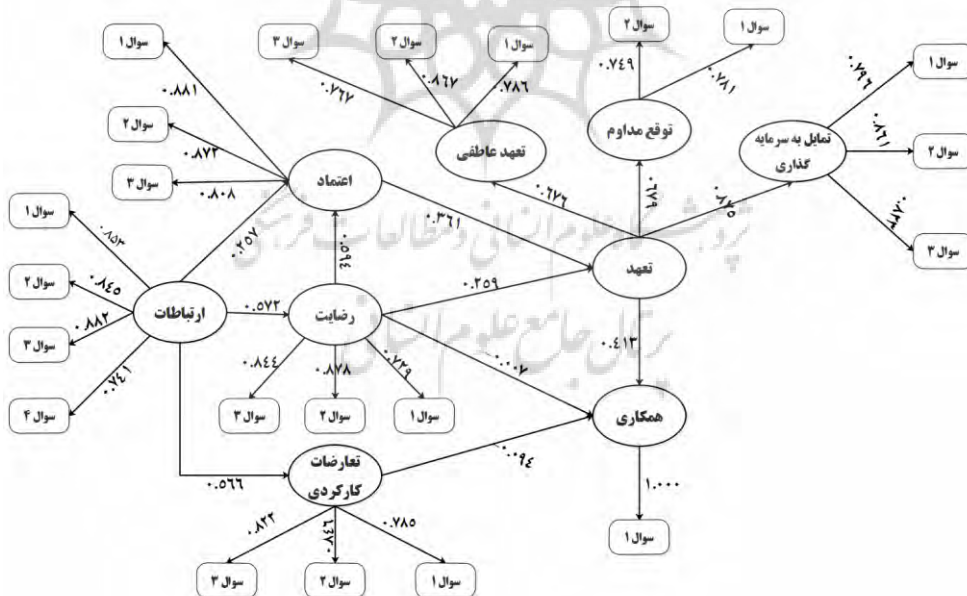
سوال ۱
سوال ۳
سوال ۲
سوال ۱
سوال ۲
سوال ۱
۰.۸۸۱
۰.۷۶۲
۰.۸۶۷
۰.۷۸۶
۰.۷۴۹
۰.۷۸۱
سوال ۲
۰.۸۷۲
تعهد عاطفی
توقع مداوم
تمایل به سرمایه گذاری
۰.۷۹۶
سوال ۱
سوال ۳
۰.۸۰۸
اعتماد
۰.۸۶۱
سوال ۲
۰.۶۷۶
۰.۷۶۹
۰.۸۱۵
سوال ۱
۰.۸۵۳
۰.۳۶۱
۰.۸۷۰
۰.۲۵۷
۰.۵۹۴
سوال ۳
سوال ۲
۰.۸۴۵
۰.۲۵۹
تعهد
ارتباطات
۰.۵۷۲
رضایت
سوال ۳
۰.۸۸۲
۰.۴۱۳
۰.۸۴۴
۰.۸۷۸
۰.۷۳۹
۰.۰۰۷
سوال ۴
۰.۷۴۱
سوال ۳
سوال ۲
سوال ۱
همکاری
تعارضات کارکردی
۰.۰۹۴
۰.۵۶۶
۱.۰۰۰
۰.۸۲۲
۰.۸۴۶
۰.۷۸۵
سوال ۱
سوال ۳
سوال ۲
سوال ۱